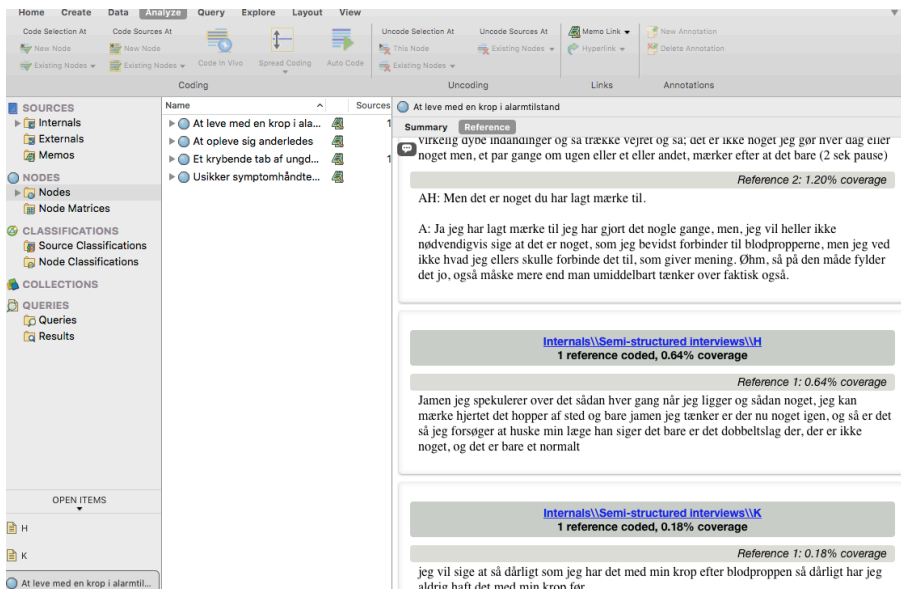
Home Create Data Analyze Query Explore Layout View

Code Selection At Code Sources At
New Node New Node
Existing Nodes Existing Nodes
Code In Vivo Spread Coding Auto Code
Coding

Uncode Selection At Uncode Sources At
This Node Existing Nodes
Existing Nodes
Uncoding

Memo Link
Hyperlink
Links

New Annotation
Delete Annotation
Annotations

SOURCES
Internals
Externals
Memos
NODES
Nodes
Node Matrices
CLASSIFICATIONS
Source Classifications
Node Classifications
COLLECTIONS
QUERIES
Queries
Results

OPEN ITEMS
H
K
At leve med en krop i alarmtil...

| Name | Sources |
|---|---|
| At leve med en krop i ala... | 1 |
| At opleve sig anderledes | |
| Et krybende tab af undg... | 1 |
| Usikker symptomhåndte... | |

At leve med en krop i alarmtilstand

Summary Reference

virkelig dybe indåndinger og så trække vejret og så; det er ikke noget jeg gør hver dag eller noget men, et par gange om ugen eller et eller andet, mærker efter at det bare (2 sek pause)

Reference 2: 1.20% coverage

AH: Men det er noget du har lagt mærke til.

A: Ja jeg har lagt mærke til jeg har gjort det nogle gange, men, jeg vil heller ikke nødvendigvis sige at det er noget, som jeg bevidst forbinder til blodpropperne, men jeg ved ikke hvad jeg ellers skulle forbinde det til, som giver mening. Øhm, så på den måde fylder det jo, også måske mere end man umiddelbart tænker over faktisk også.

Internals\\Semi-structured interviews\\H
1 reference coded, 0.64% coverage

Reference 1: 0.64% coverage

Jamen jeg spekulerer over det sådan hver gang når jeg ligger og sådan noget, jeg kan mærke hjertet det hopper af sted og bare jamen jeg tænker er der nu noget igen, og så er det så jeg forsøger at huske min læge han siger det bare er det dobbeltslag der, der er ikke noget, og det er bare et normalt

Internals\\Semi-structured interviews\\K
1 reference coded, 0.18% coverage

Reference 1: 0.18% coverage

jeg vil sige at så dårligt som jeg har det med min krop efter blodproppen så dårligt har jeg aldrig haft det med min krop før